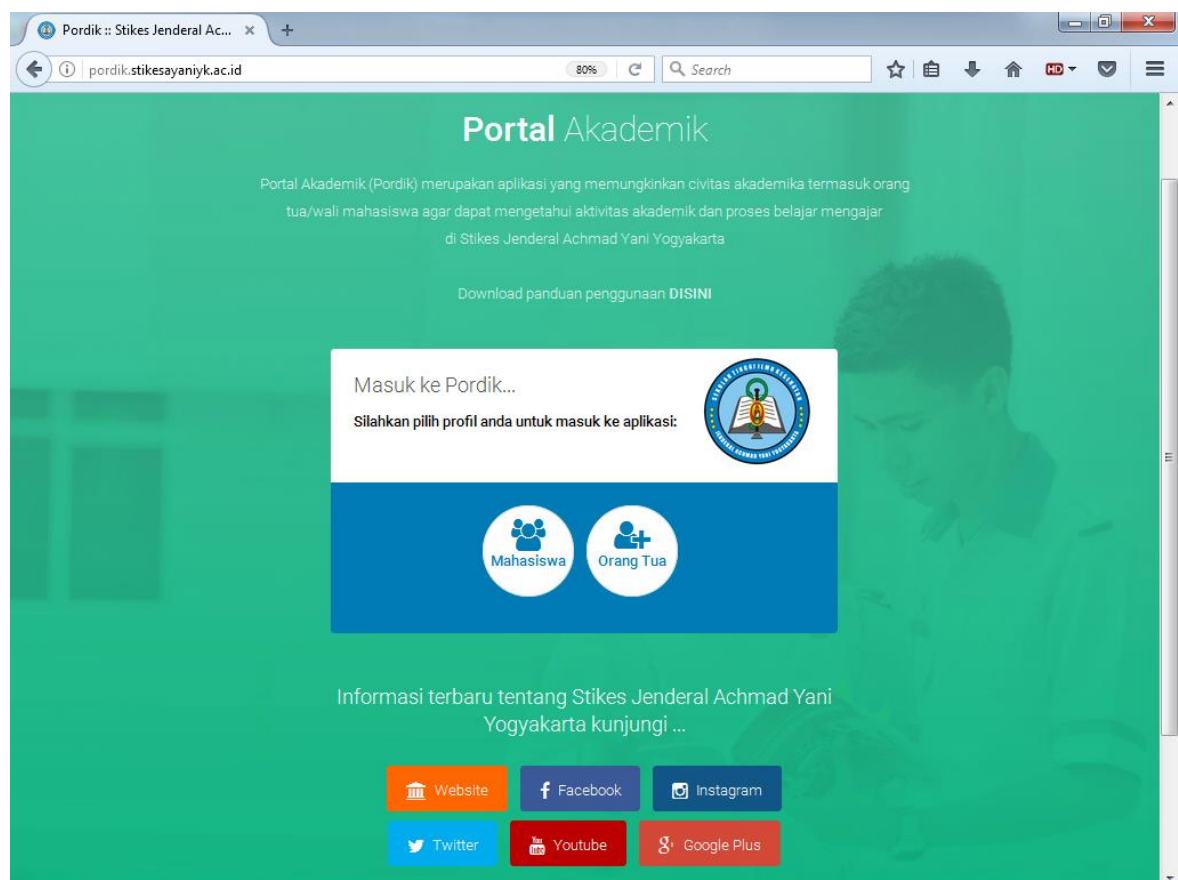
Pordik :: Stikes Jenderal Ac... ×

pordik.stikesayaniyk.ac.id

80%

Search

HD

**Portal** Akademik

Portal Akademik (Pordik) merupakan aplikasi yang memungkinkan civitas akademika termasuk orang tua/wali mahasiswa agar dapat mengetahui aktivitas akademik dan proses belajar mengajar di Stikes Jenderal Achmad Yani Yogyakarta

Download panduan penggunaan **DISINI**

Masuk ke Pordik...

**Silahkan pilih profil anda untuk masuk ke aplikasi:**

Mahasiswa

Orang Tua

Informasi terbaru tentang Stikes Jenderal Achmad Yani Yogyakarta kunjungi ...

Website

Facebook

Instagram

Twitter

Youtube

Google Plus